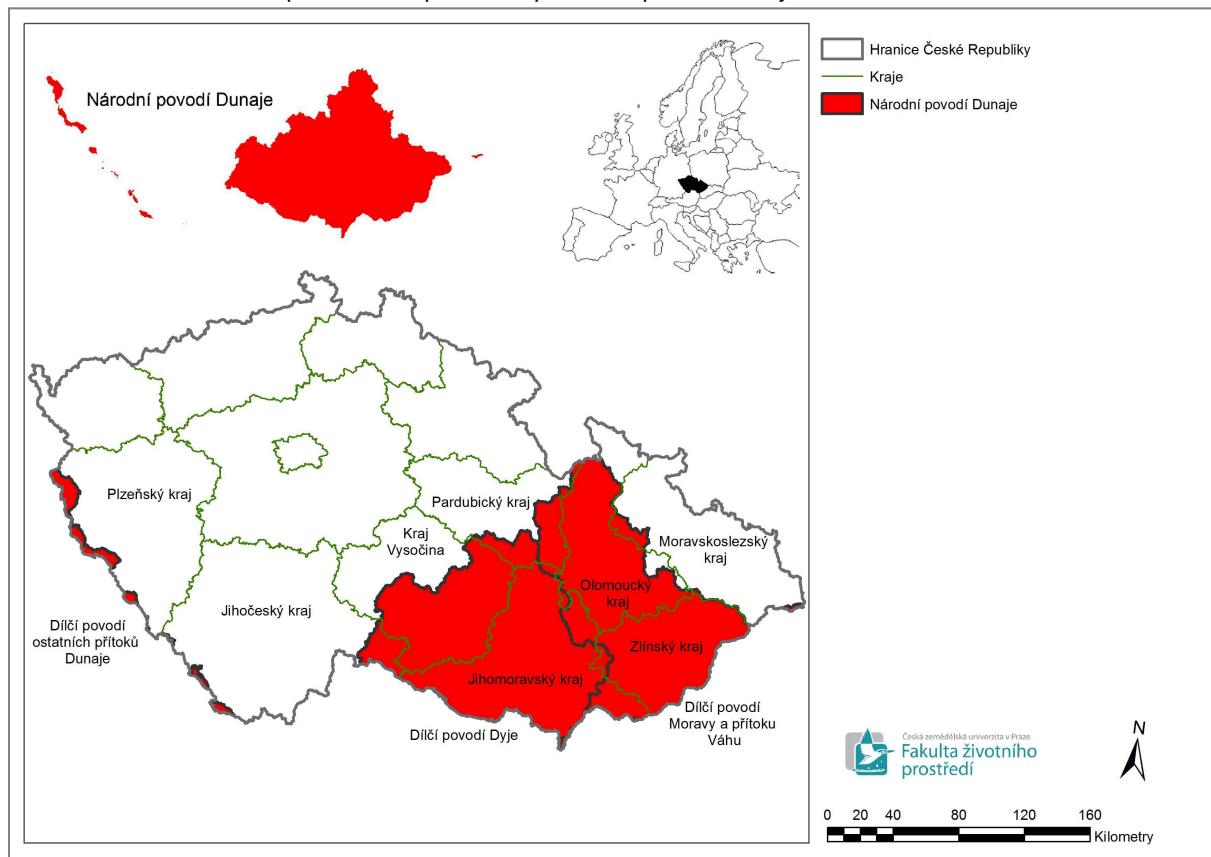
Národní povodí Dunaje

Hranice České Republiky
Kraje
Národní povodí Dunaje

Plzeňský kraj
Pardubický kraj
Kraj Vysočina
Moravskoslezský kraj
Olomoucký kraj
Jihočeský kraj
Zlínský kraj
Jihomoravský kraj
Dílčí povodí ostatních přítoků Dunaje
Dílčí povodí Dyje
Dílčí povodí Moravy a přítoku Váhu

Česká zemědělská univerzita v Praze
Fakulta životního prostředí

N

0 20 40 80 120 160
Kilometry